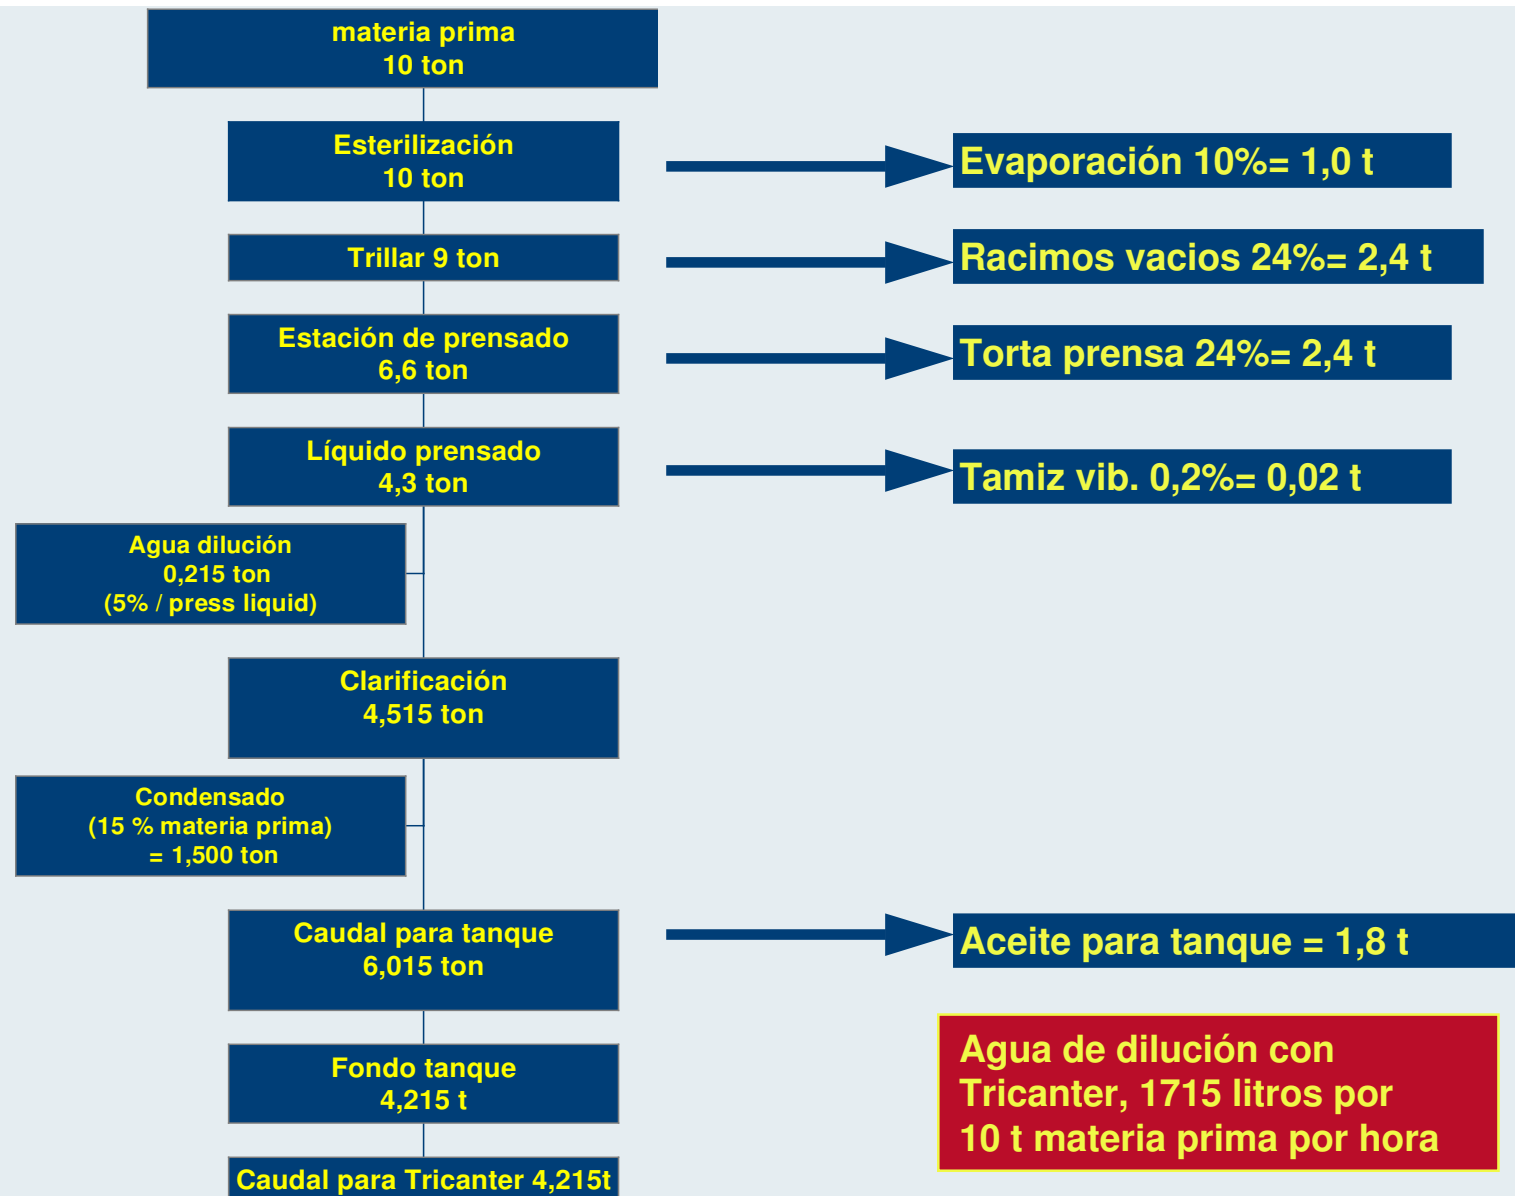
materia prima
10 ton

Esterilización
10 ton

Evaporación 10%= 1,0 t

Trillar 9 ton

Racimos vacios 24%= 2,4 t

Estación de prensado
6,6 ton

Torta prensa 24%= 2,4 t

Líquido prensado
4,3 ton

Tamiz vib. 0,2%= 0,02 t

Agua dilución
0,215 ton
(5% / press liquid)

Clarificación
4,515 ton

Condensado
(15 % materia prima)
= 1,500 ton

Caudal para tanque
6,015 ton

Aceite para tanque = 1,8 t

Fondo tanque
4,215 t

Agua de dilución con Tricanter, 1715 litros por 10 t materia prima por hora

Caudal para Tricanter 4,215t